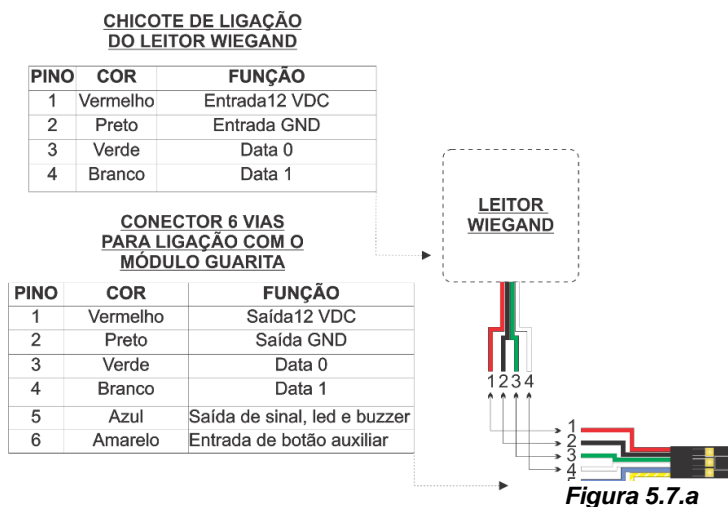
CHICOTE DE LIGAÇÃO
DO LEITOR WIEGAND

| PINO | COR | FUNÇÃO |
|---|---|---|
| 1 | Vermelho | Entrada12 VDC |
| 2 | Preto | Entrada GND |
| 3 | Verde | Data 0 |
| 4 | Branco | Data 1 |

CONECTOR 6 VIAS
PARA LIGAÇÃO COM O
MÓDULO GUARITA

| PINO | COR | FUNÇÃO |
|---|---|---|
| 1 | Vermelho | Saída12 VDC |
| 2 | Preto | Saída GND |
| 3 | Verde | Data 0 |
| 4 | Branco | Data 1 |
| 5 | Azul | Saída de sinal, led e buzzer |
| 6 | Amarelo | Entrada de botão auxiliar |

LEITOR
WIEGAND

1 2 3 4

1
2
3
4

Figura 5.7.a